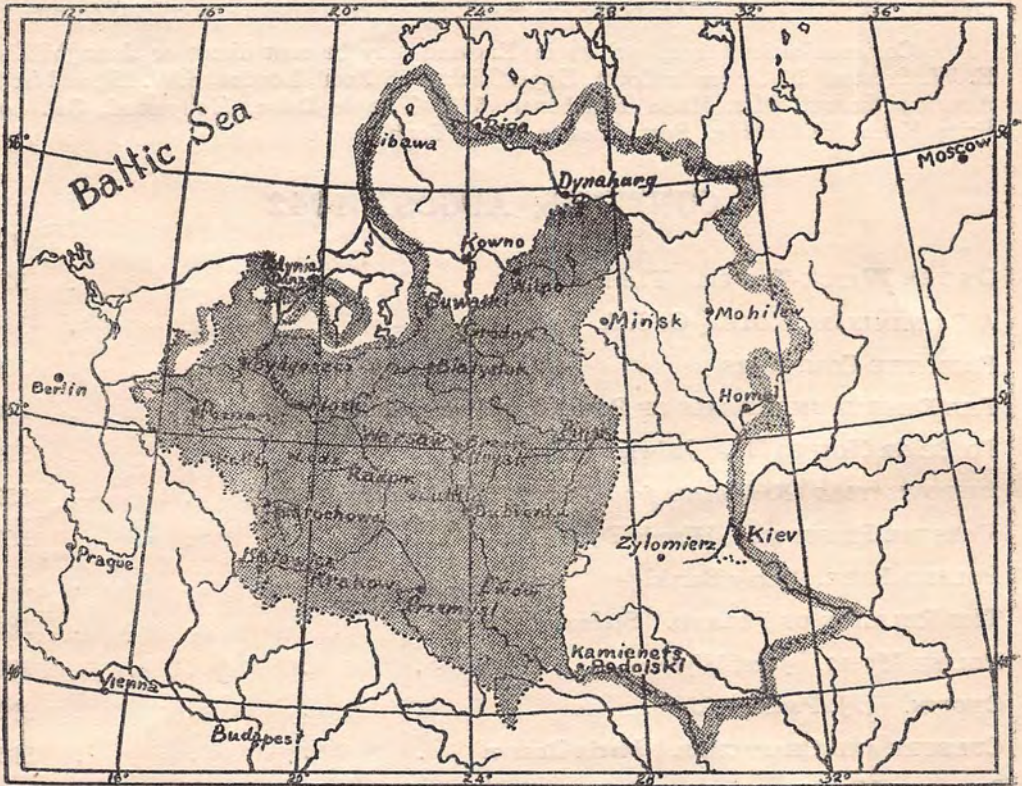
12° 16° 20° 24° 28° 32° 36°

Baltic Sea

Libawa

Riga

Moscow

Dynaburg

Kowno

Gdynia

Wilno

Suwalki

Grodno

Minsk

Mohilev

Bydgoszcz

Bialystok

Berlin

Poznan

Homel

Warsaw

Pinsk

Lodz

Radom

Lublin

Czestochowa

Zytomierz

Kiev

Prague

Katowice

Krakow

Przemysl

Lwow

Kamieniets Podolski

Vienna

Budapest

16° 20° 24° 28° 32°